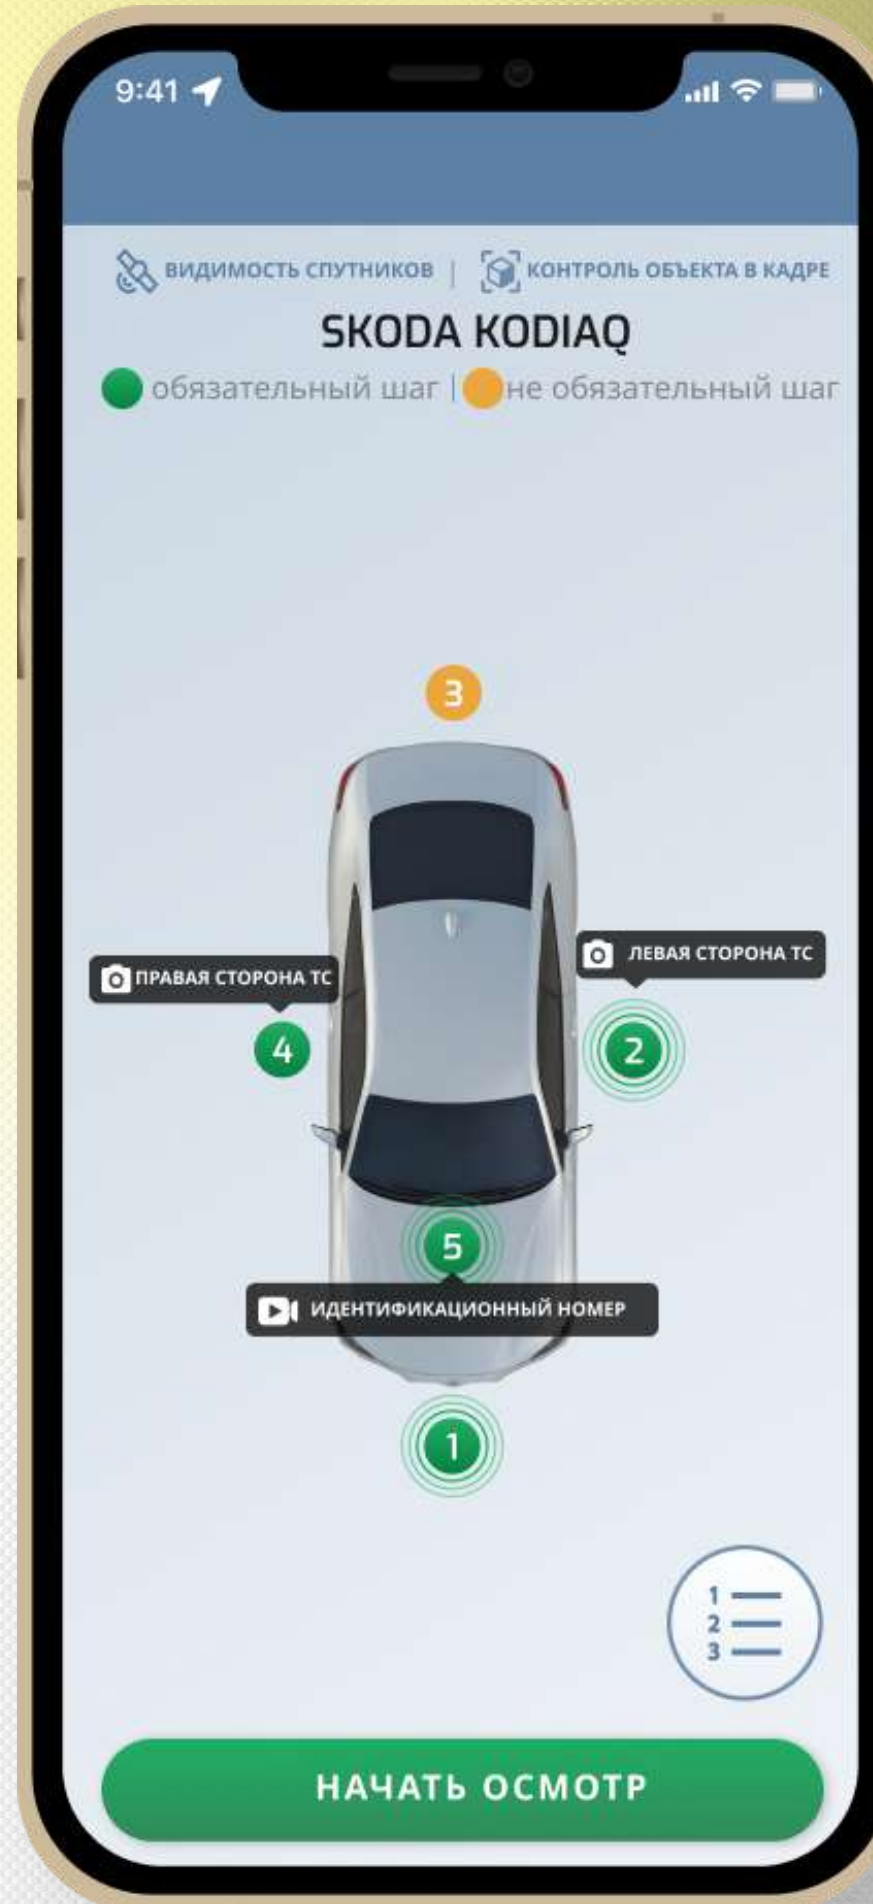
9:41

ВИДИМОСТЬ СПУТНИКОВ | КОНТРОЛЬ ОБЪЕКТА В КАДРЕ

SKODA KODIAQ

обязательный шаг | не обязательный шаг

3

ПРАВАЯ СТОРОНА ТС

ЛЕВАЯ СТОРОНА ТС

4

2

5

ИДЕНТИФИКАЦИОННЫЙ НОМЕР

1

1
2
3

НАЧАТЬ ОСМОТР